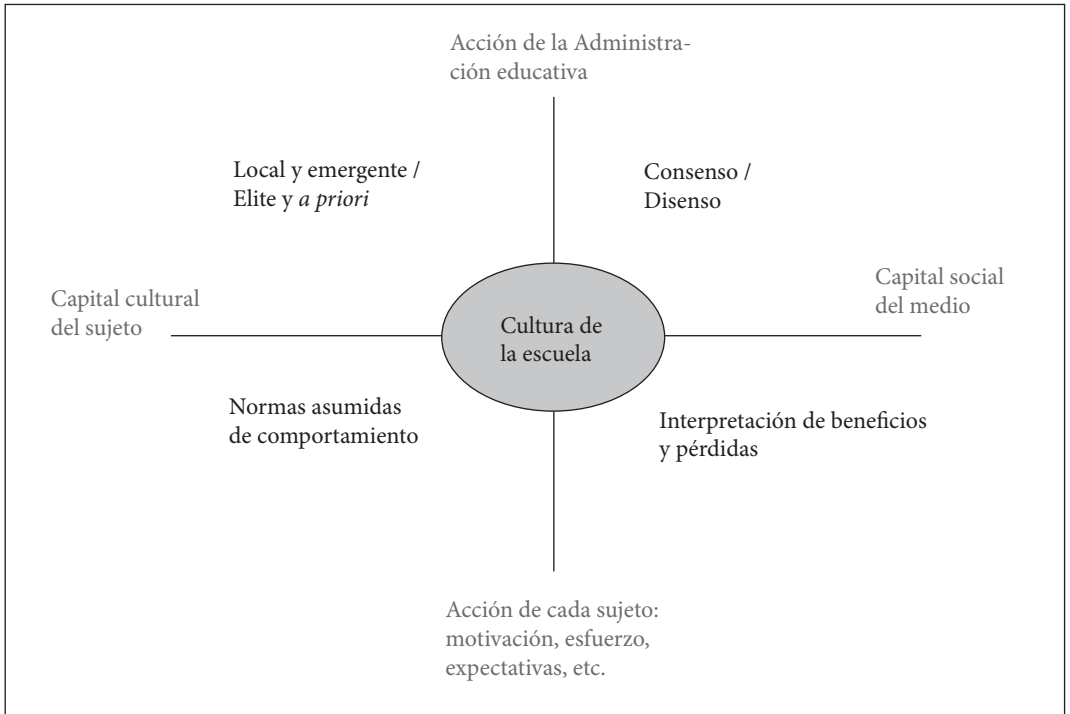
Acción de la Administración educativa

Local y emergente / Elite y *a priori*

Consenso / Disenso

Capital cultural del sujeto

Cultura de la escuela

Capital social del medio

Normas asumidas de comportamiento

Interpretación de beneficios y pérdidas

Acción de cada sujeto: motivación, esfuerzo, expectativas, etc.